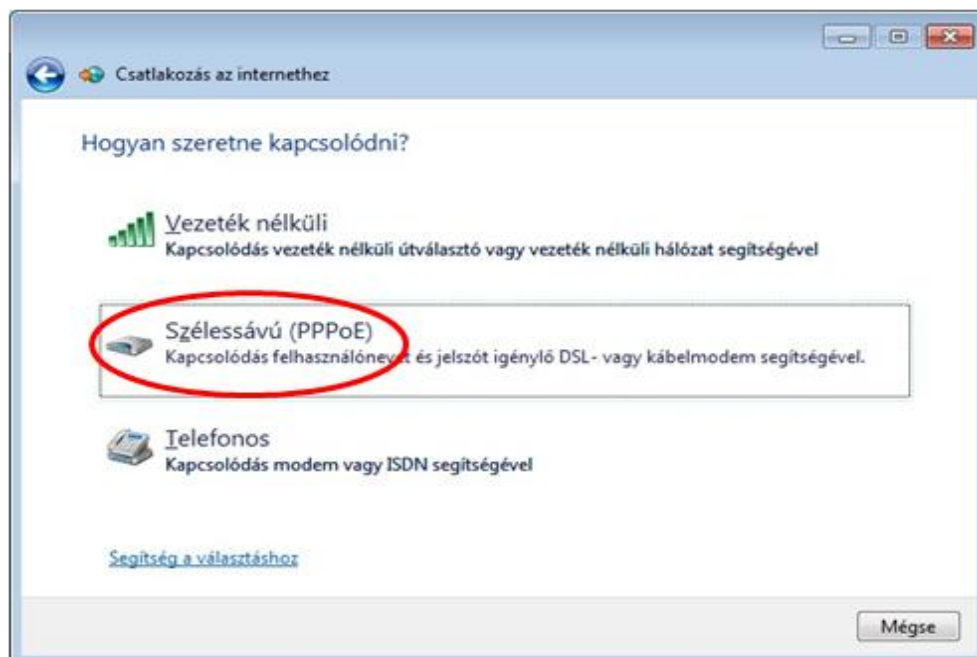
Csatlakozás az internethez

Hogyan szeretne kapcsolódni?

Vezeték nélküli
Kapcsolódás vezeték nélküli útválasztó vagy vezeték nélküli hálózat segítségével

Szélessávú (PPPoE)
Kapcsolódás felhasználónevet és jelszót igénylő DSL- vagy kábelmodem segítségével.

Telefonos
Kapcsolódás modem vagy ISDN segítségével

Segítség a választáshoz

Mégse